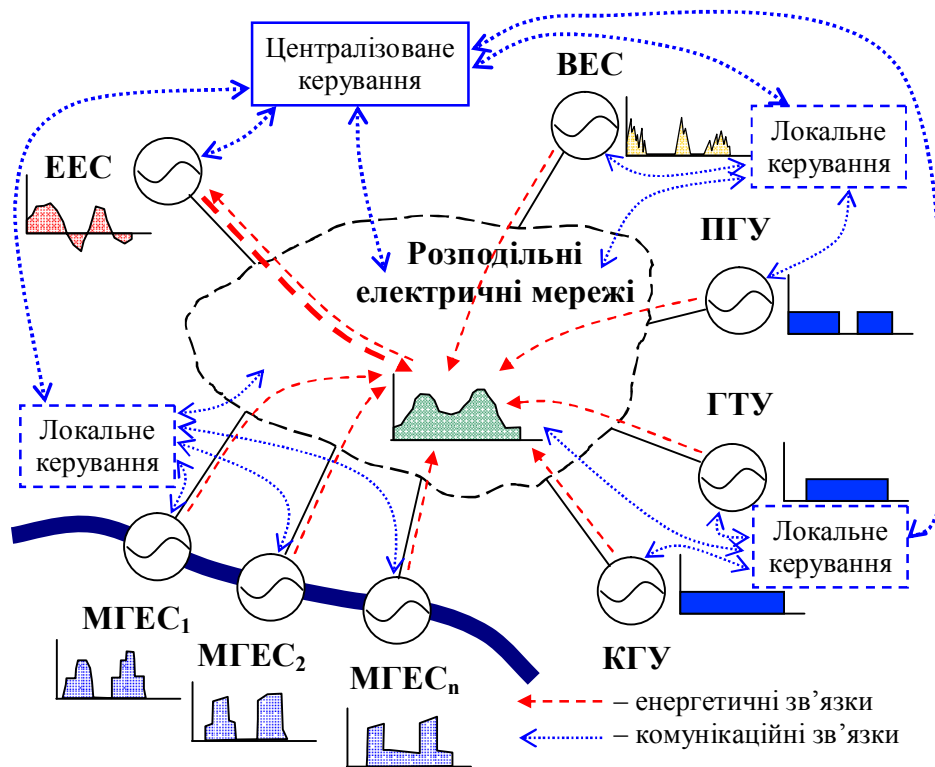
Централізоване керування

ВЕС

Локальне керування

ЕЕС

Розподільні електричні мережі

ПГУ

Локальне керування

ГТУ

Локальне керування

МГЕС$_1$

МГЕС$_2$

МГЕС$_n$

КГУ

– енергетичні зв'язки

– комунікаційні зв'язки